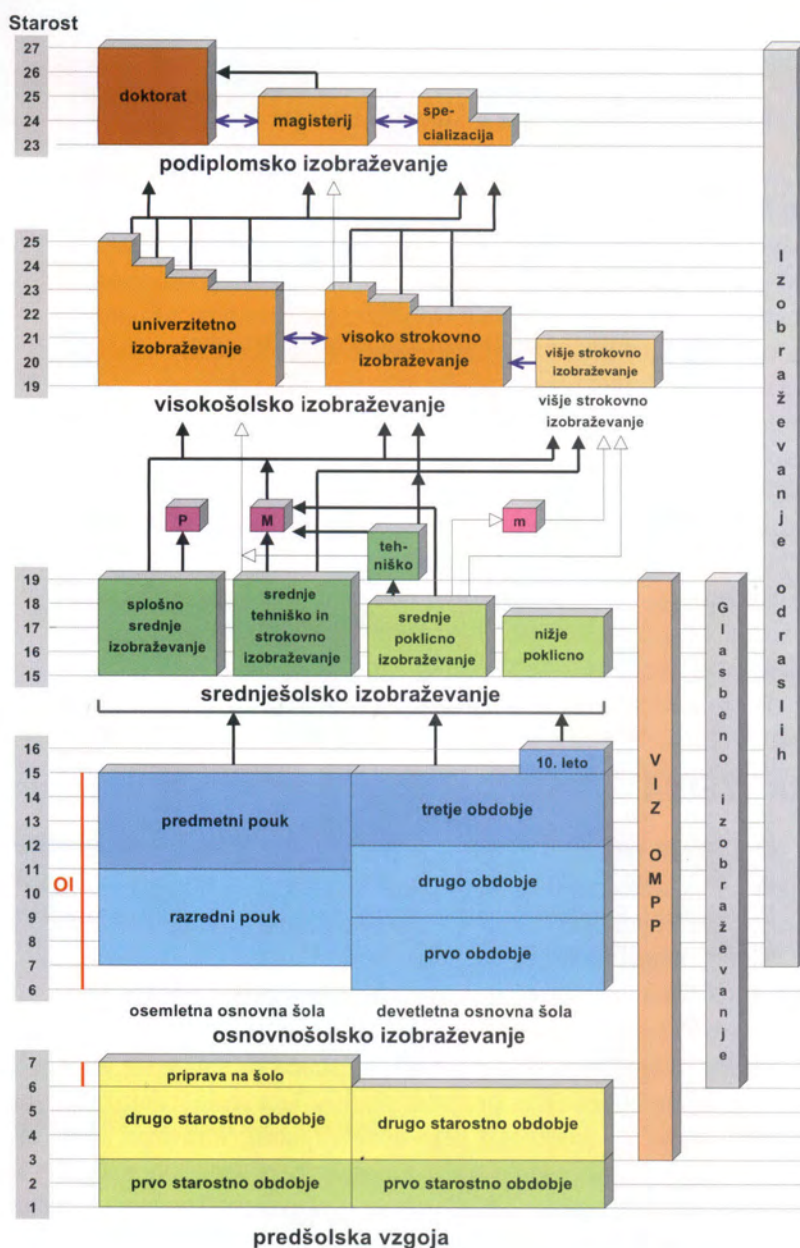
Starost

27
26
25
24
23

doktorat

magisterij

specializacija

podiplomsko izobraževanje

25
24
23
22
21
20
19

univerzitetno izobraževanje

visoko strokovno izobraževanje

višje strokovno izobraževanje

visokošolsko izobraževanje

višje strokovno izobraževanje

P

M

m

tehniško

19
18
17
16
15

splošno srednje izobraževanje

srednje tehniško in strokovno izobraževanje

srednje poklicno izobraževanje

nižje poklicno

srednješolsko izobraževanje

16
15
14
13
12
11
10
9
8
7
6

OI

10. leto

predmetni pouk

razredni pouk

tretje obdobje

drugo obdobje

prvo obdobje

osemletna osnovna šola

devetletna osnovna šola

osnovnošolsko izobraževanje

VIZ OMPP

Glasbeno izobraževanje

Izobraževanje odraslih

7
6
5
4
3
2
1

priprava na šolo

drugo starostno obdobje

drugo starostno obdobje

prvo starostno obdobje

prvo starostno obdobje

predšolska vzgoja